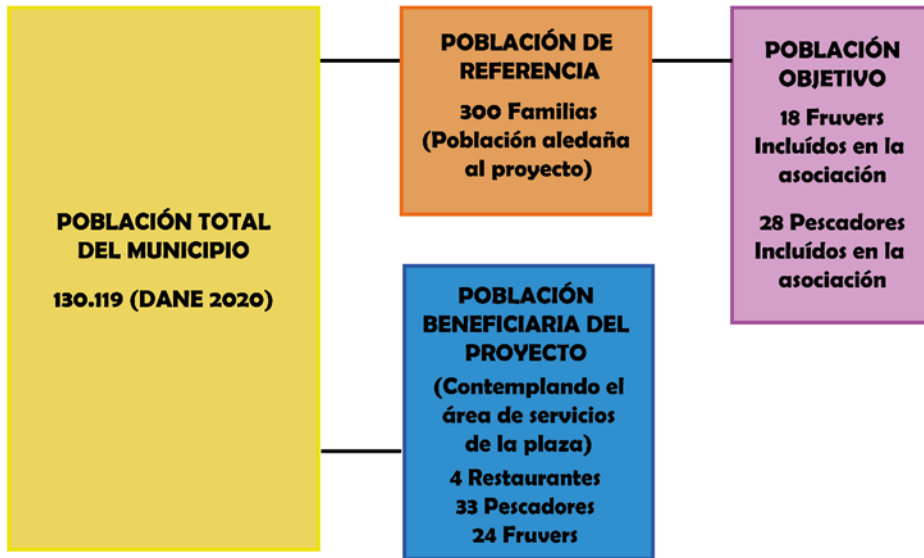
POBLACIÓN TOTAL DEL MUNICIPIO

130.119 (DANE 2020)

POBLACIÓN DE REFERENCIA

300 Familias (Población aledaña al proyecto)

POBLACIÓN OBJETIVO

18 Fruvers Incluídos en la asociación

28 Pescadores Incluídos en la asociación

POBLACIÓN BENEFICIARIA DEL PROYECTO

(Contemplando el área de servicios de la plaza)

4 Restaurantes
33 Pescadores
24 Fruvers